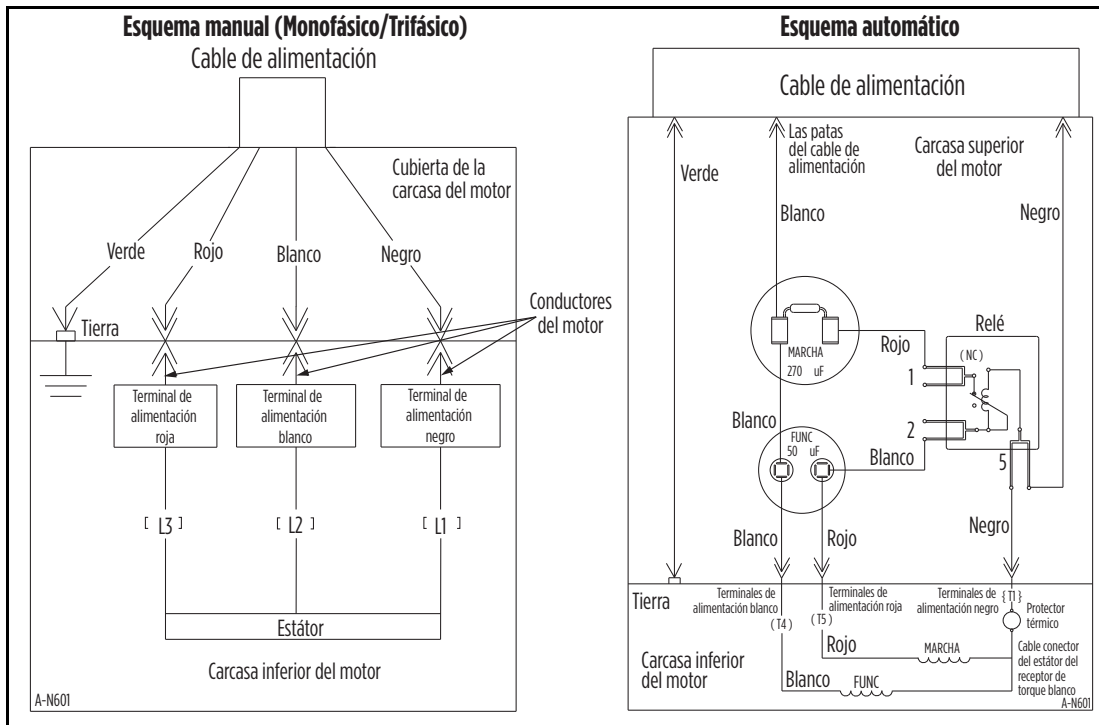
Esquema manual (Monofásico/Trifásico)

Cable de alimentación

Cubierta de la carcasa del motor

Verde

Rojo

Blanco

Negro

Conductores del motor

Tierra

Terminal de alimentación roja

Terminal de alimentación blanco

Terminal de alimentación negro

[ L3 ]

[ L2 ]

[ L1 ]

Estátor

Carcasa inferior del motor

A-N601

Esquema automático

Cable de alimentación

Las patas del cable de alimentación

Carcasa superior del motor

Verde

Blanco

Negro

Relé

Rojo

(NC)

MARCHA 270 uF

1

2

Blanco

FUNC 50 uF

Blanco

5

Blanco

Rojo

Negro

Tierra

Terminales de alimentación blanco (T4)

Terminales de alimentación roja (T5)

Terminales de alimentación negro {T1}

Protector térmico

Rojo

MARCHA

Cable conector del estátor del receptor de torque blanco

Carcasa inferior del motor

Blanco

FUNC

A-N601